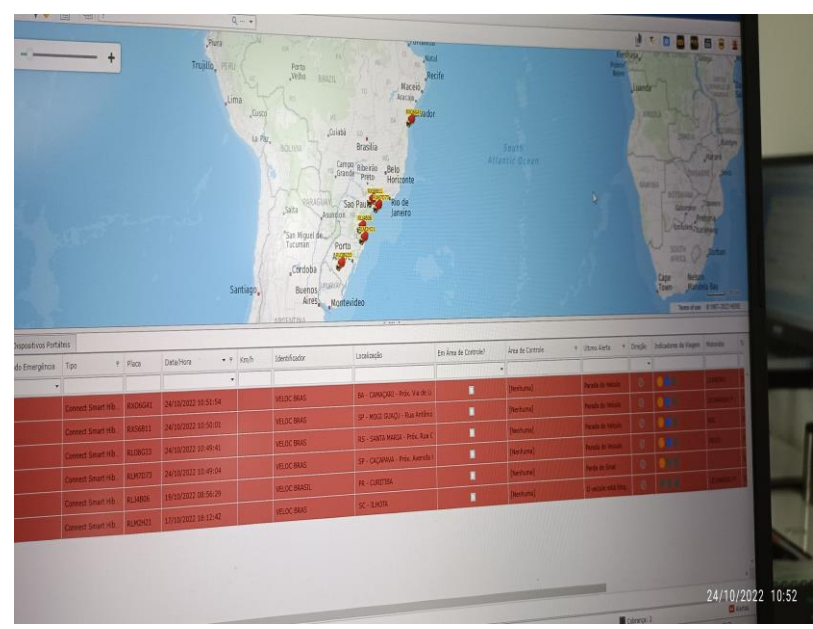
Piura
Trujillo PERU
Porto Velho BRASIL
Natal
Recife
Maceió
Aracaju
Salvador
Lima
Cusco
La Paz BOLIVIA
Cuiabá
Brasília
Campo Grande
Ribeirão Preto
Belo Horizonte
South Atlantic Ocean
PARAGUAY
Salta
Asunción
São Paulo
Rio de Janeiro
San Miguel de Tucumán
Porto Alegre
Córdoba
Santiago
Buenos Aires
Montevideo
ARGENTINA
Cape Town

Dispositivos Portáteis

| do Emergência | Tipo | Placa | Data/Hora | Km/h | Identificador | Localização | Em Área de Controle? | Área de Controle | Último Alerta | Direção | Indicadores de Viagem | Motorista |
|---|---|---|---|---|---|---|---|---|---|---|---|---|
| | Connect Smart Hib | RXD6G41 | 24/10/2022 10:51:54 | | VELOC BRAS | BA - CAMAÇARI - Próx. Via de Li | | [Nenhuma] | Parada do Veículo | | | |
| | Connect Smart Hib | RXS6B11 | 24/10/2022 10:50:01 | | VELOC BRAS | SP - MOGI GUAÇU - Rua Antônio | | [Nenhuma] | Parada do Veículo | | | |
| | Connect Smart Hib | RLO8G33 | 24/10/2022 10:49:41 | | VELOC BRAS | RS - SANTA MARIA - Próx. Rua C | | [Nenhuma] | Parada do Veículo | | | |
| | Connect Smart Hib | RLY7D73 | 24/10/2022 10:49:04 | | VELOC BRAS | SP - CAÇAPAVA - Próx. Avenida I | | [Nenhuma] | Perda de Sinal | | | |
| | Connect Smart Hib | RLJ4B06 | 19/10/2022 08:56:29 | | VELOC BRASIL | PR - CURITIBA | | [Nenhuma] | O veículo está ling | | | |
| | Connect Smart Hib | RLM2H21 | 17/10/2022 18:12:42 | | VELOC BRAS | SC - ILHOTA | | | | | | |

24/10/2022 10:52